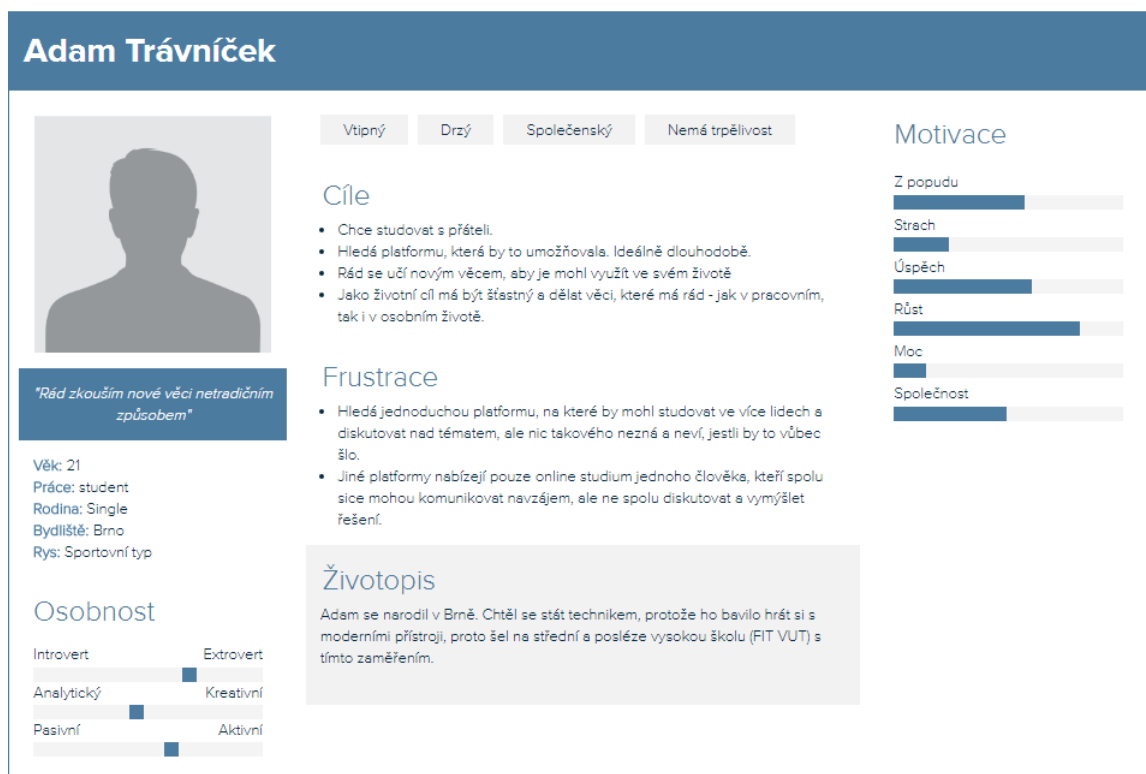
Adam Trávníček

"Rád zkouším nové věci netradičním způsobem"

Věk: 21
Práce: student
Rodina: Single
Bydliště: Brno
Rys: Sportovní typ

Osobnost

Introvert Extrovert

Analytický Kreativní

Pasivní Aktivní

Vtipný Drzý Společenský Nemá trpělivost

Cíle

- Chce studovat s přáteli.
- Hledá platformu, která by to umožňovala. Ideálně dlouhodobě.
- Rád se učí novým věcem, aby je mohl využít ve svém životě
- Jako životní cíl má být šťastný a dělat věci, které má rád - jak v pracovním, tak i v osobním životě.

Frustrace

- Hledá jednoduchou platformu, na které by mohl studovat ve více lidech a diskutovat nad tématem, ale nic takového nezná a neví, jestli by to vůbec šlo.
- Jiné platformy nabízejí pouze online studium jednoho člověka, kteří spolu sice mohou komunikovat navzájem, ale ne spolu diskutovat a vymýšlet řešení.

Životopis

Adam se narodil v Brně. Chtěl se stát technikem, protože ho bavilo hrát si s moderními přístroji, proto šel na střední a posléze vysokou školu (FIT VUT) s tímto zaměřením.

Motivace

Z popudu

Strach

Úspěch

Růst

Moc

Společnost